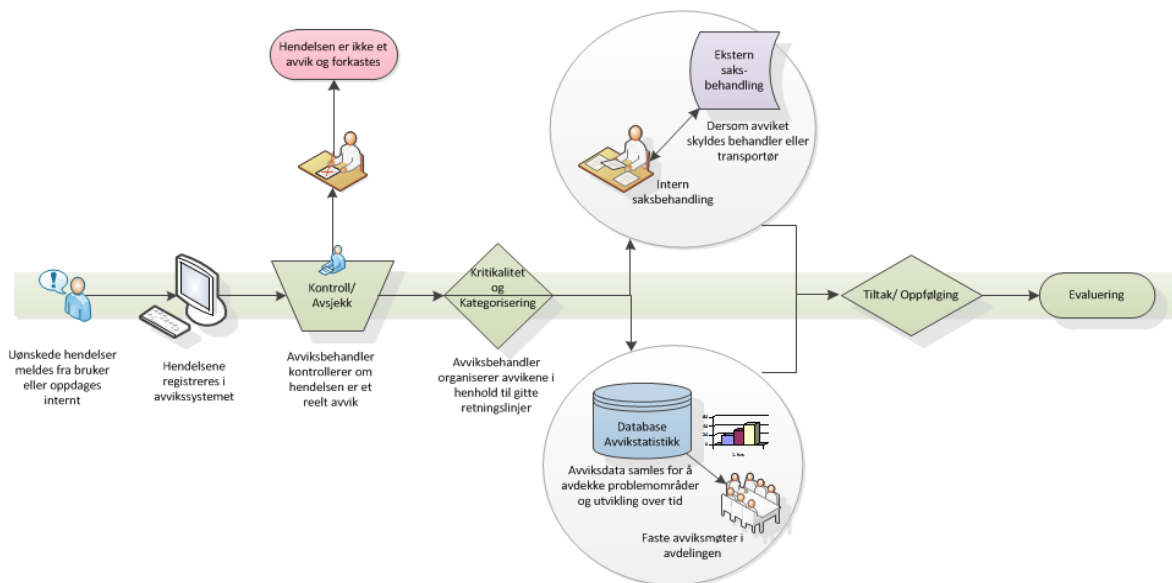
Hendelsen er ikke et avvik og forkastes

Ekstern saksbehandling

Dersom avviket skyldes behandler eller transportør

Intern saksbehandling

Kontroll/ Avsjekk

Kritikalitet og Kategorisering

Tiltak/ Oppfølging

Evaluering

Uønskede hendelser meldes fra bruker eller oppdages internt

Hendelsene registreres i avvikssystemet

Avviksbehandler kontrollerer om hendelsen er et reelt avvik

Avviksbehandler organiserer avvikene i henhold til gitte retningslinjer

Database Avvikstatistikk

Avviksdata samles for å avdekke problemområder og utvikling over tid

Faste avviksmøter i avdelingen